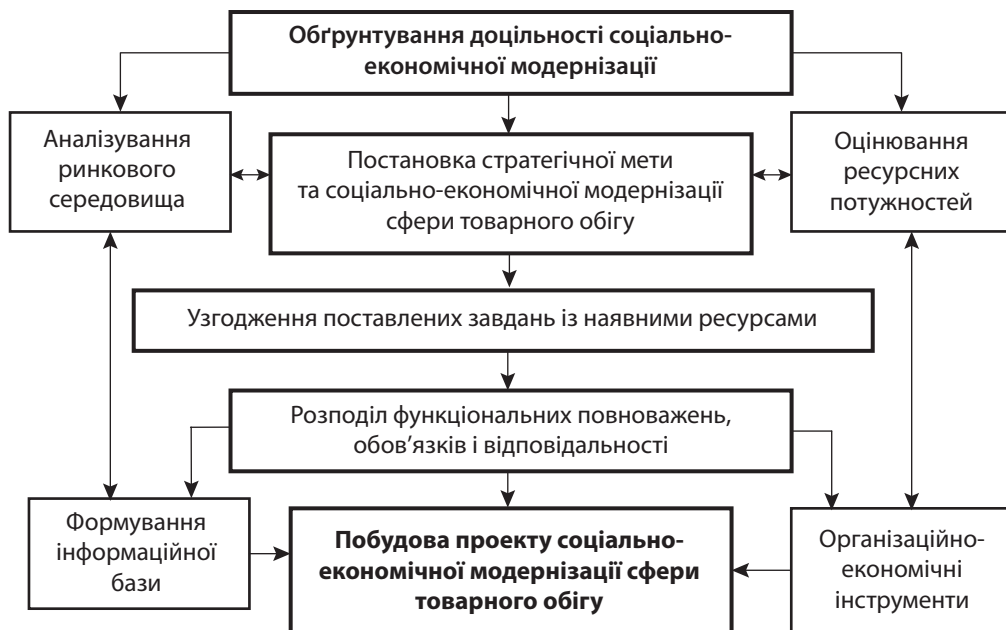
Обґрунтування доцільності соціально-економічної модернізації

Аналізування ринкового середовища

Постановка стратегічної мети та соціально-економічної модернізації сфери товарного обігу

Оцінювання ресурсних потужностей

Узгодження поставлених завдань із наявними ресурсами

Розподіл функціональних повноважень, обов'язків і відповідальності

Формування інформаційної бази

Побудова проекту соціально-економічної модернізації сфери товарного обігу

Організаційно-економічні інструменти